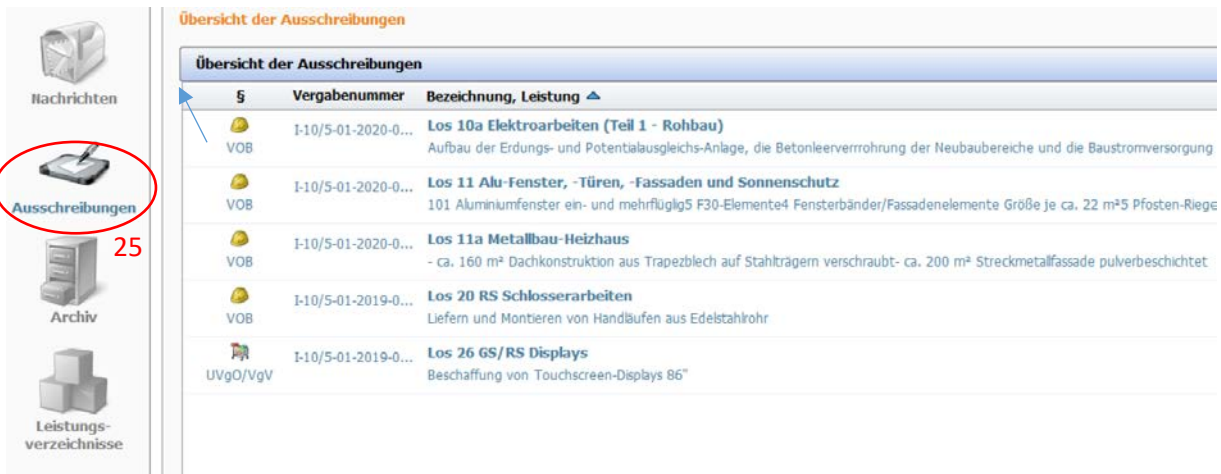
Nachrichten

Ausschreibungen

25

Archiv

Leistungsverzeichnisse

Übersicht der Ausschreibungen

Übersicht der Ausschreibungen

| § | Vergabenummer | Bezeichnung, Leistung |
|---|---|---|
| VOB | I-10/5-01-2020-0... | Los 10a Elektroarbeiten (Teil 1 - Rohbau) Aufbau der Erdungs- und Potentialausgleichs-Anlage, die Betonleerverrohrung der Neubaubereiche und die Baustromversorgung |
| VOB | I-10/5-01-2020-0... | Los 11 Alu-Fenster, -Türen, -Fassaden und Sonnenschutz 101 Aluminiumfenster ein- und mehrflüglig5 F30-Elemente4 Fensterbänder/Fassadenelemente Größe je ca. 22 m²5 Pfosten-Riege |
| VOB | I-10/5-01-2020-0... | Los 11a Metallbau-Heizhaus - ca. 160 m² Dachkonstruktion aus Trapezblech auf Stahlträgern verschraubt- ca. 200 m² Streckmetallfassade pulverbeschichtet |
| VOB | I-10/5-01-2019-0... | Los 20 RS Schlosserarbeiten Liefern und Montieren von Handläufen aus Edelstahlrohr |
| UVgO/VgV | I-10/5-01-2019-0... | Los 26 GS/RS Displays Beschaffung von Touchscreen-Displays 86" |